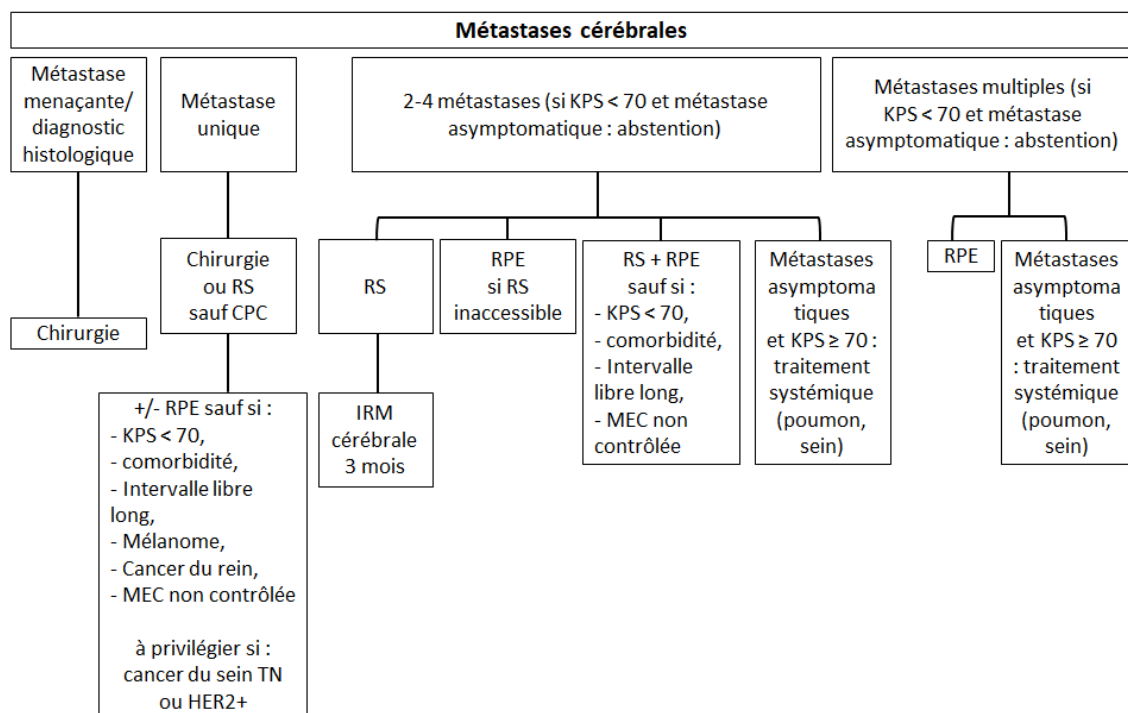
Métastases cérébrales

Métastase menaçante/ diagnostic histologique

Chirurgie

Métastase unique

Chirurgie ou RS sauf CPC

+/- RPE sauf si :
- KPS < 70,
- comorbidité,
- Intervalle libre long,
- Mélanome,
- Cancer du rein,
- MEC non contrôlée

à privilégier si : cancer du sein TN ou HER2+

2-4 métastases (si KPS < 70 et métastase asymptomatique : abstention)

RS

IRM cérébrale 3 mois

RPE si RS inaccessible

RS + RPE sauf si :
- KPS < 70,
- comorbidité,
- Intervalle libre long,
- MEC non contrôlée

Métastases asymptomatiques et KPS ≥ 70 : traitement systémique (poumon, sein)

Métastases multiples (si KPS < 70 et métastase asymptomatique : abstention)

RPE

Métastases asymptomatiques et KPS ≥ 70 : traitement systémique (poumon, sein)